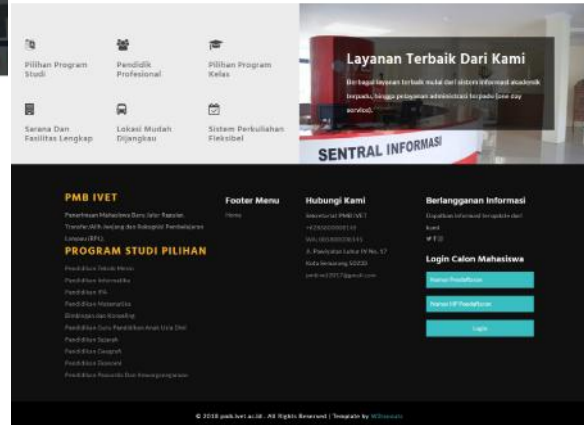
Pilihan Program Studi

Pendidik Profesional

Pilihan Program Kelas

Sarana Dan Fasilitas Lengkap

Lokasi Mudah Dijangkau

Sistem Perkuliahan Fleksibel

Layanan Terbaik Dari Kami

Berbagai layanan terbaik mulai dari sistem informasi akademik terpadu, hingga pelayanan administrasi terpadu (one day service).

SENTRAL INFORMASI

PMB IVET

Penerimaan Mahasiswa Baru Jalur Reguler, Transfer/Alih Jenjang dan Rekognisi Pembelajaran Lampau (RPL).

PROGRAM STUDI PILIHAN

Pendidikan Teknik Mesin
Pendidikan Informatika
Pendidikan IPA
Pendidikan Matematika
Bimbingan dan Konseling
Pendidikan Guru Pendidikan Anak Usia Dini
Pendidikan Sejarah
Pendidikan Geografi
Pendidikan Ekonomi
Pendidikan Pancasila Dan Kewarganegaraan

Footer Menu

Home

Hubungi Kami

Sekretariat PMB IVET
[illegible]
WA: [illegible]
Jl. Pawiyatan Luhur IV No. 17 Kota Semarang 50233
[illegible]

Berlangganan Informasi

Dapatkan informasi terupdate dari kami

Login Calon Mahasiswa

Nomor Pendaftaran

Nomor HP Pendaftaran

Login

© 2018 pmb.ivet.ac.id . All Rights Reserved | Template by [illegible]